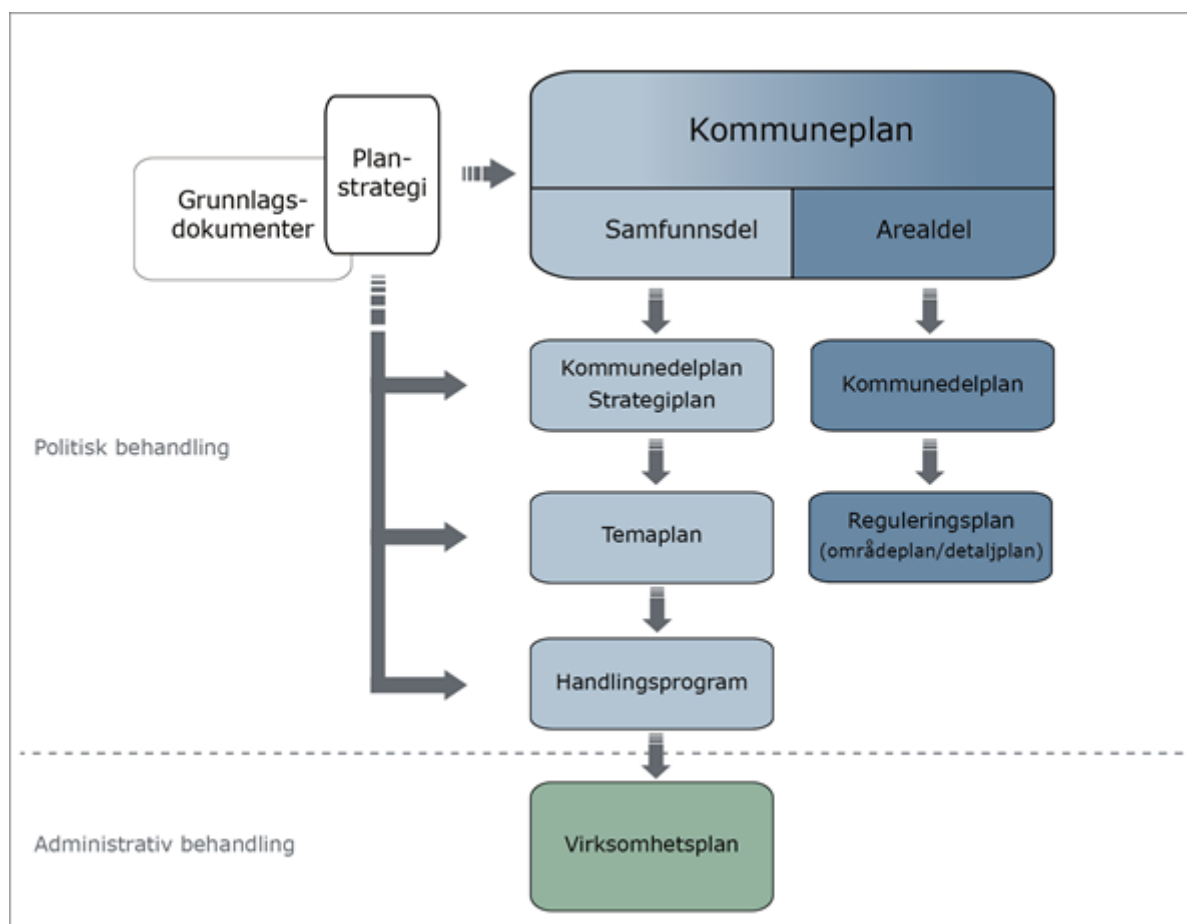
Grunnlagsdokumenter

Planstrategi

Kommuneplan

Samfunnsdel

Arealdel

Kommunedelplan
Strategiplan

Kommunedelplan

Politisk behandling

Temaplan

Reguleringsplan
(områdeplan/detaljplan)

Handlingsprogram

Administrativ behandling

Virksomhetsplan